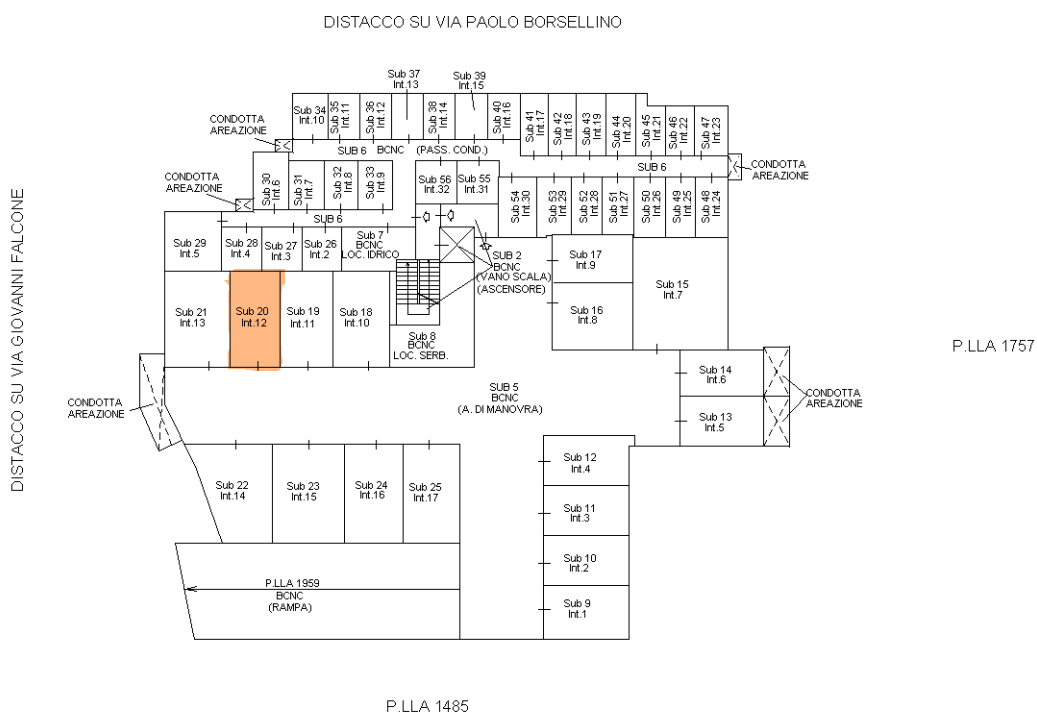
DISTACCO SU VIA PAOLO BORSELLINO

DISTACCO SU VIA GIOVANNI FALCONE

Sub 37
Int.13

Sub 39
Int.15

Sub 34
Int.10

Sub 35
Int.11

Sub 36
Int.12

Sub 38
Int.14

Sub 40
Int.16

Sub 41
Int.17

Sub 42
Int.18

Sub 43
Int.19

Sub 44
Int.20

Sub 45
Int.21

Sub 46
Int.22

Sub 47
Int.23

CONDOTTA
AREAZIONE

SUB 6 BCNC (PASS. COND.)

SUB 6

CONDOTTA
AREAZIONE

CONDOTTA
AREAZIONE

Sub 30
Int.6

Sub 31
Int.7

Sub 32
Int.8

Sub 33
Int.9

Sub 56
Int.32

Sub 55
Int.31

Sub 54
Int.30

Sub 53
Int.29

Sub 52
Int.28

Sub 51
Int.27

Sub 50
Int.26

Sub 49
Int.25

Sub 48
Int.24

SUB 6

Sub 29
Int.5

Sub 28
Int.4

Sub 27
Int.3

Sub 26
Int.2

Sub 7
BCNC
LOC. IDRICO

SUB 2
BCNC
(VANO SCALA)
(ASCENSORE)

Sub 17
Int.9

Sub 15
Int.7

Sub 16
Int.8

Sub 21
Int.13

Sub 20
Int.12

Sub 19
Int.11

Sub 18
Int.10

Sub 8
BCNC
LOC. SERB.

P.LLA 1757

Sub 14
Int.6

CONDOTTA
AREAZIONE

SUB 5
BCNC
(A. DI MANOVRA)

CONDOTTA
AREAZIONE

Sub 13
Int.5

Sub 12
Int.4

Sub 22
Int.14

Sub 23
Int.15

Sub 24
Int.16

Sub 25
Int.17

Sub 11
Int.3

Sub 10
Int.2

P.LLA 1959
BCNC
(RAMPA)

Sub 9
Int.1

P.LLA 1485